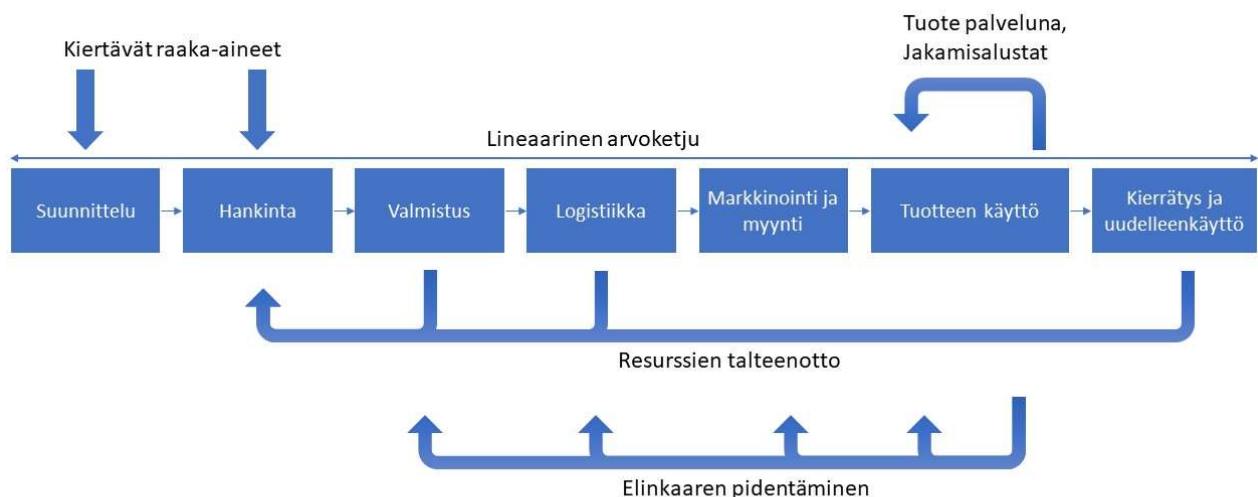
Tuote palveluna, Jakamisalustat

Kiertävät raaka-aineet

Lineaarinen arvoketju

Suunnittelu

Hankinta

Valmistus

Logistiikka

Markkinointi ja myynti

Tuotteen käyttö

Kierrätys ja uudelleenkäyttö

Resurssien talteenotto

Elinkaaren pidentäminen